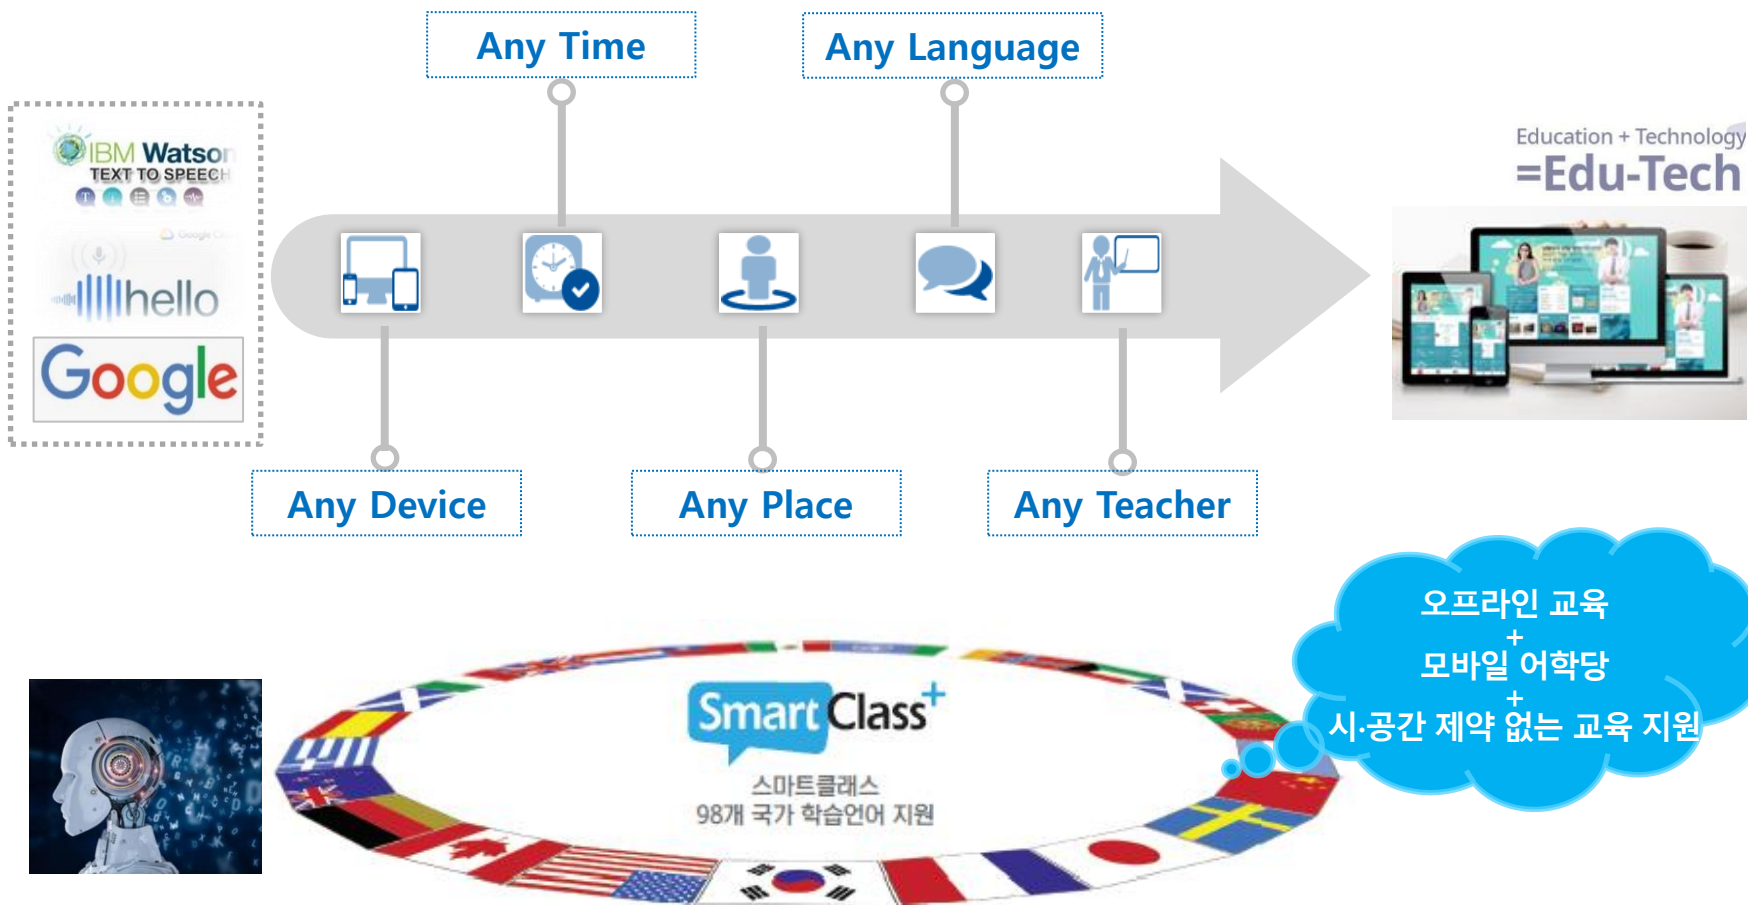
Any Time

Any Language

IBM Watson
TEXT TO SPEECH

hello

Google

Education + Technology
=Edu-Tech

Any Device

Any Place

Any Teacher

오프라인 교육
+
모바일 어학당
+
시·공간 제약 없는 교육 지원

SmartClass+
스마트클래스
98개 국가 학습언어 지원